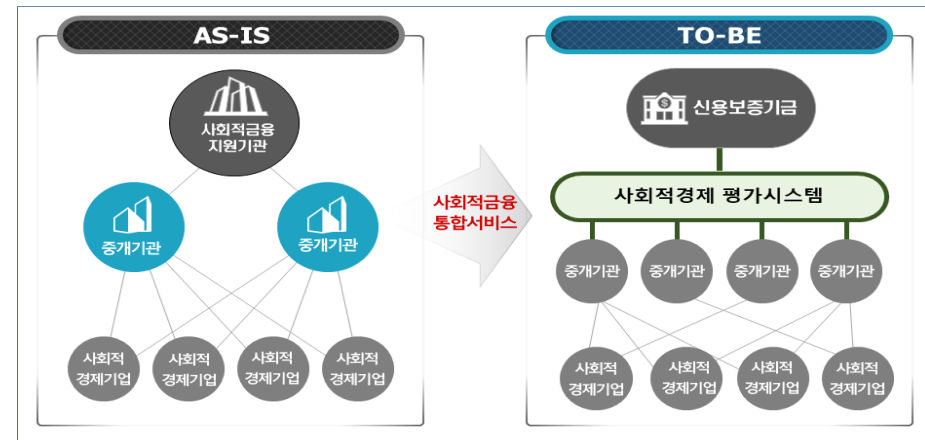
AS-IS

사회적금융 지원기관

중개기관

중개기관

사회적 경제기업

사회적 경제기업

사회적 경제기업

사회적 경제기업

사회적금융 통합서비스

TO-BE

신용보증기금

사회적경제 평가시스템

중개기관

중개기관

중개기관

중개기관

사회적 경제기업

사회적 경제기업

사회적 경제기업

사회적 경제기업